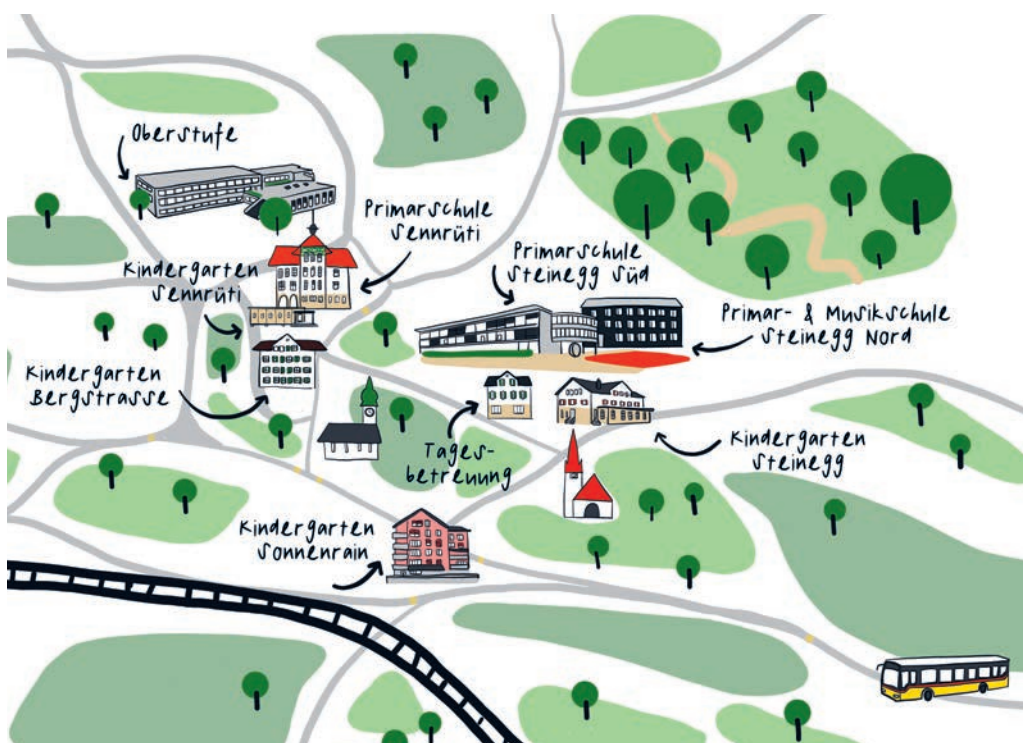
Oberstufe

Primarschule Sennrüti

Kindergarten Sennrüti

Primarschule Steinegg Süd

Primar- & Musikschule Steinegg Nord

Kindergarten Bergstrasse

Tagesbetreuung

Kindergarten Steinegg

Kindergarten Sonnenrain